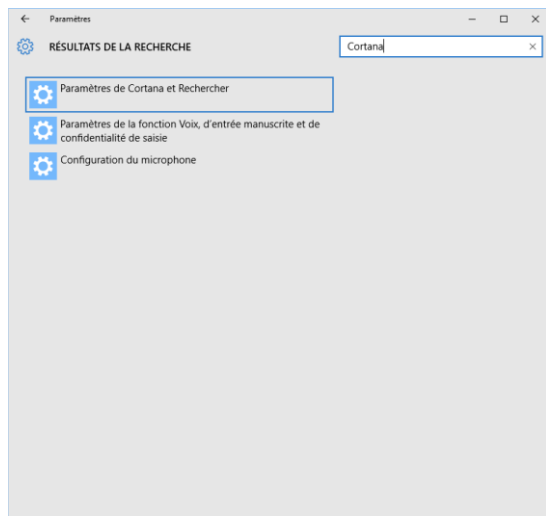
← Paramètres – □ ×

RÉSULTATS DE LA RECHERCHE

Cortana ×

Paramètres de Cortana et Rechercher

Paramètres de la fonction Voix, d'entrée manuscrite et de confidentialité de saisie

Configuration du microphone